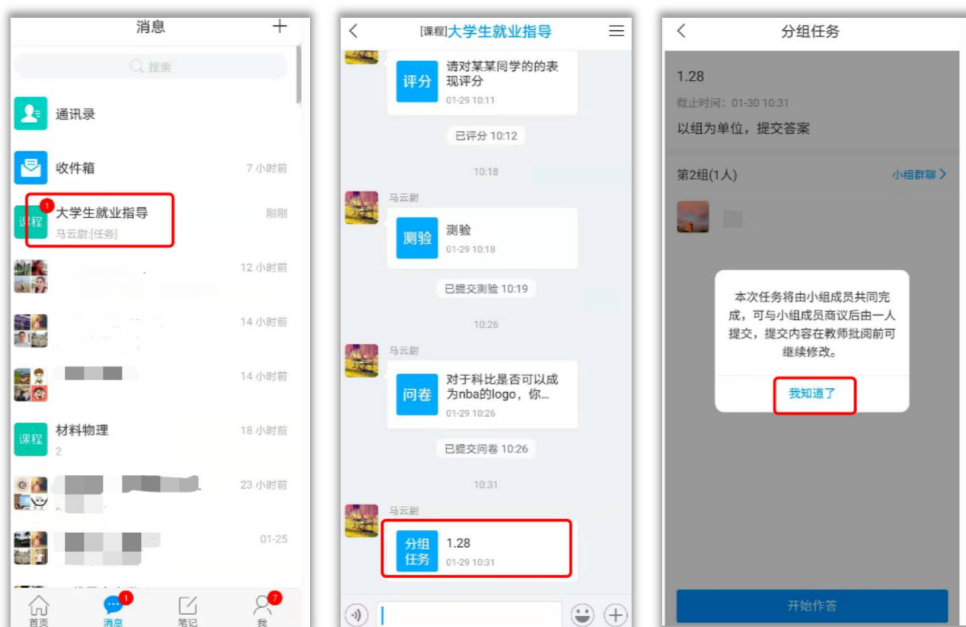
消息 +

搜索

通讯录

收件箱 7 小时前

课程 1 大学生就业指导 刚刚
马云尉[任务]

12 小时前

14 小时前

14 小时前

课程 材料物理 18 小时前
2

23 小时前

01-25

首页 消息 1 笔记 我 7

< [课程]大学生就业指导 ☰

评分 请对某某同学的的表现评分
01-29 10:11

已评分 10:12

10:18

马云尉

测验 测验
01-29 10:18

已提交测验 10:19

10:26

马云尉

问卷 对于科比是否可以成为nba的logo，你...
01-29 10:26

已提交问卷 10:26

10:31

马云尉

分组任务 1.28
01-29 10:31

< 分组任务

1.28
截止时间: 01-30 10:31
以组为单位，提交答案

第2组(1人) 小组群聊 >

本次任务将由小组成员共同完成，可与小组成员商议后由一人提交，提交内容在教师批阅前可继续修改。

我知道了

开始作答